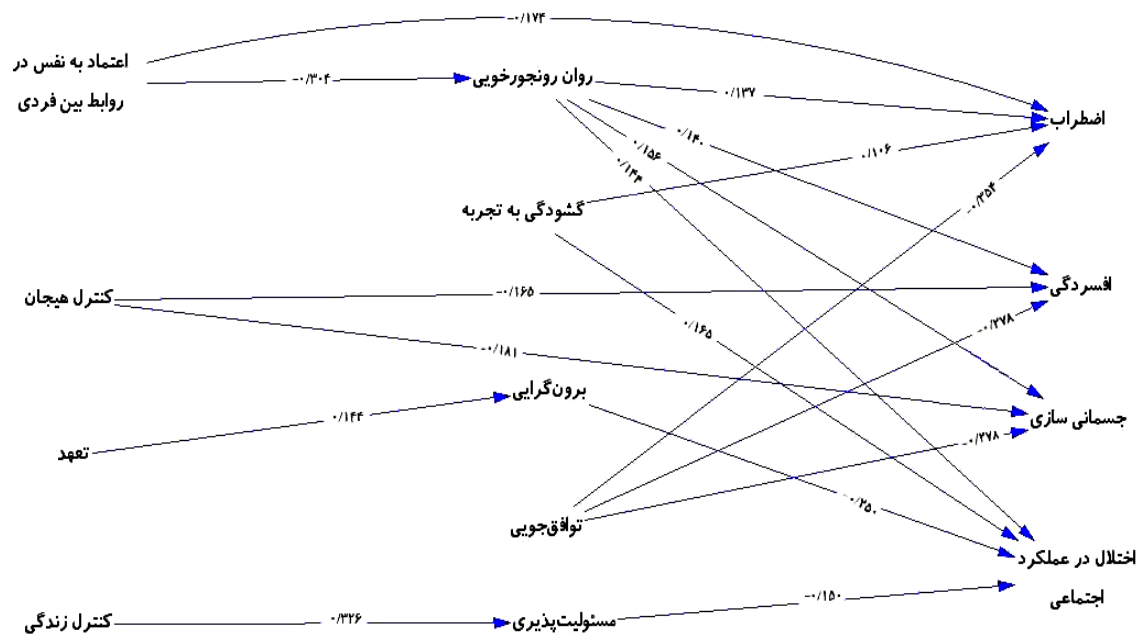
-۰/۱۷۴

اعتماد به نفس در روابط بین فردی

-۰/۳۰۴

روان رنجورخویی

۰/۱۳۷

اضطراب

۰/۱۴۰

۰/۱۵۶

۰/۱۴۴

-۰/۱۰۶

گشودگی به تجربه

-۰/۳۵۴

افسردگی

کنترل هیجان

-۰/۱۶۵

-۰/۲۷۸

۰/۱۶۵

-۰/۱۸۱

برون‌گرایی

جسمانی سازی

۰/۱۴۴

تعهد

-۰/۲۷۸

-۰/۲۵۰

توافق‌جویی

اختلال در عملکرد اجتماعی

کنترل زندگی

۰/۳۲۶

مسئولیت‌پذیری

-۰/۱۵۰